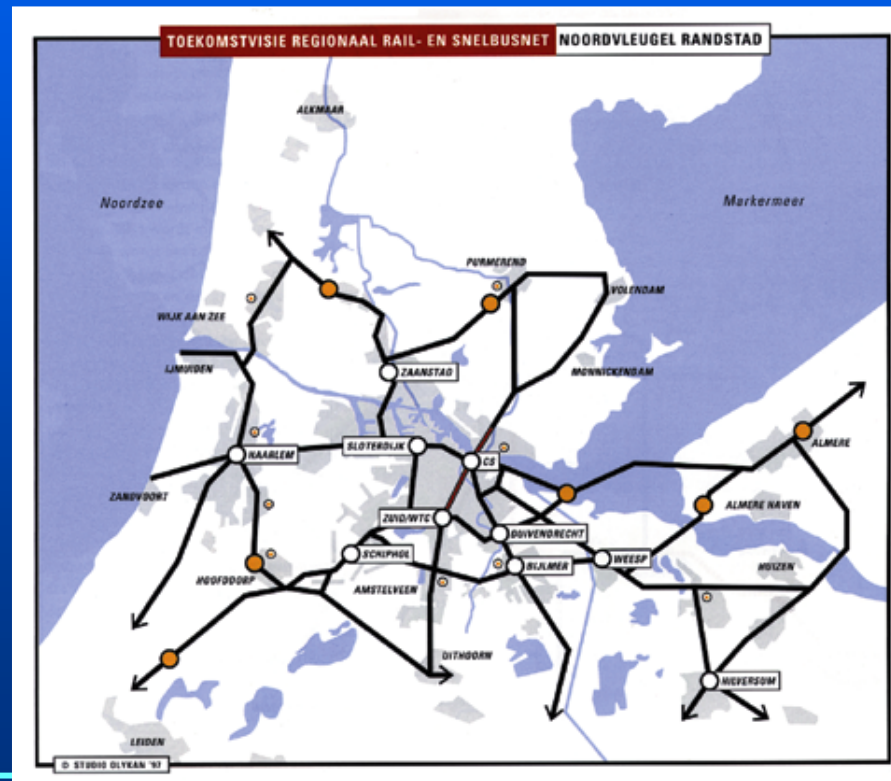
TOEKOMSTVISIE REGIONAAL RAIL- EN SNELBUSNET NOORDVLEUGEL RANDSTAD

ALKMAAR

Noordzee

Markermeer

PURMEREND

VOLENDAM

WIJK AAN ZEE

IJMUIDEN

ZAANSTAD

MONNICKENDAM

HAARLEM

SLOTERDIJK

CS

ALMERE

ZANDVOORT

ZUID/WTC

DUIVENDRECHT

ALMERE HAVEN

SCHIPHOL

WEESP

BIJLMER

HOOFDDORP

HUIZEN

AMSTELVEEN

UITHOORN

HILVERSUM

LEIDEN

© STUDIO OLYKAN '97